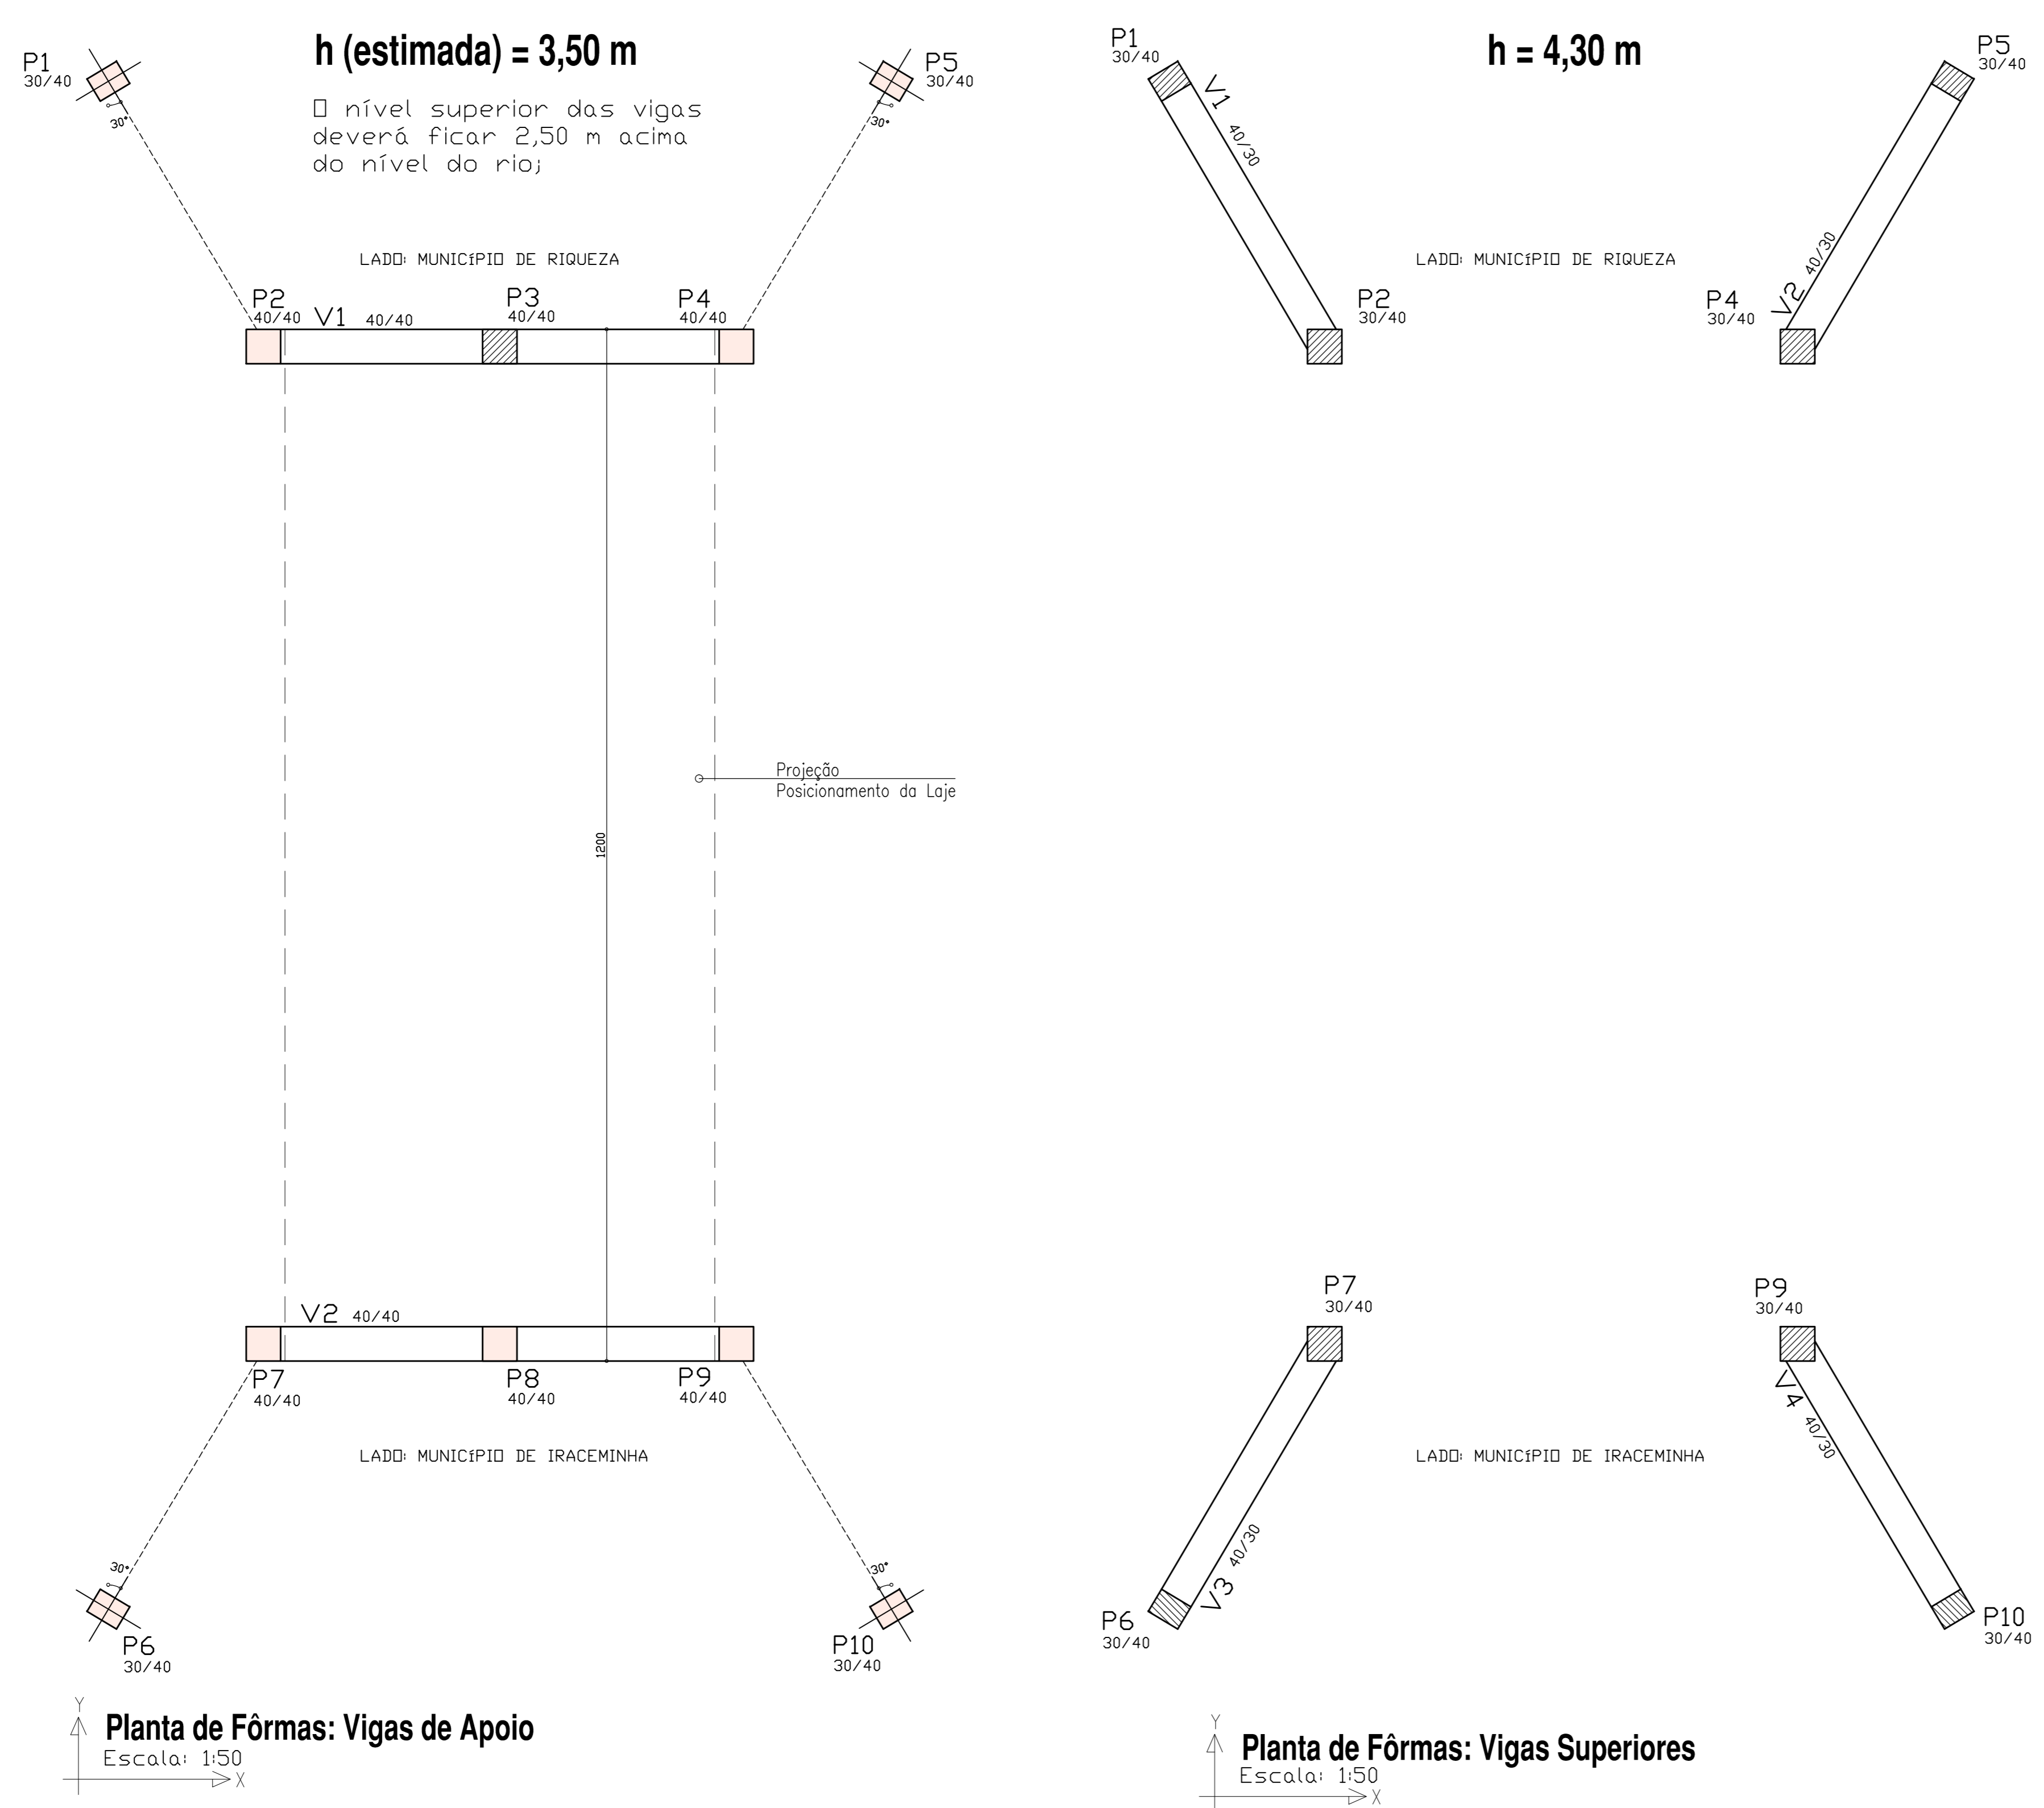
P1
30/40

h (estimada) = 3,50 m

O nível superior das vigas deverá ficar 2,50 m acima do nível do rio;

P5
30/40

30°

30°

LADO: MUNICÍPIO DE RIQUEZA

P2
40/40
V1 40/40
P3
40/40
P4
40/40

Projeção
Posicionamento da Laje

1200

V2 40/40
P7
40/40
P8
40/40
P9
40/40

LADO: MUNICÍPIO DE IRACEMINHA

30°
30°

P6
30/40
P10
30/40

Y
X
Planta de Fôrmas: Vigas de Apoio
Escala: 1:50

P1
30/40
V1
40/30

h = 4,30 m

P5
30/40

LADO: MUNICÍPIO DE RIQUEZA

P2
30/40
P4
30/40
V2
40/30

P7
30/40
P9
30/40
V4
40/30

LADO: MUNICÍPIO DE IRACEMINHA

V3
40/30
P6
30/40
P10
30/40

Y
X
Planta de Fôrmas: Vigas Superiores
Escala: 1:50